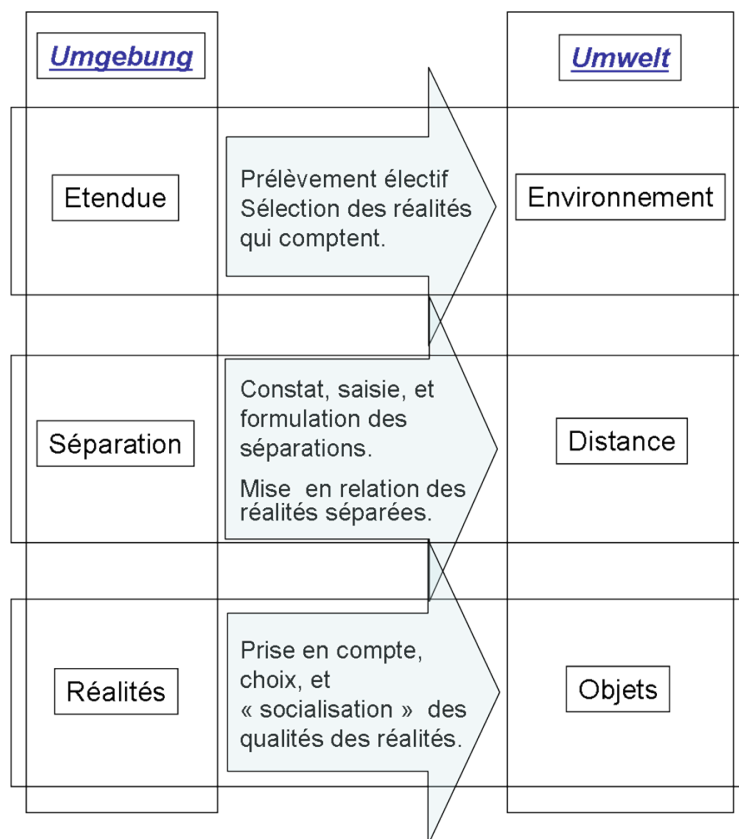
Umgebung

Umwelt

Etendue

Prélèvement électif Sélection des réalités qui comptent.

Environnement

Séparation

Constat, saisie, et formulation des séparations.

Mise en relation des réalités séparées.

Distance

Réalités

Prise en compte, choix, et « socialisation » des qualités des réalités.

Objets